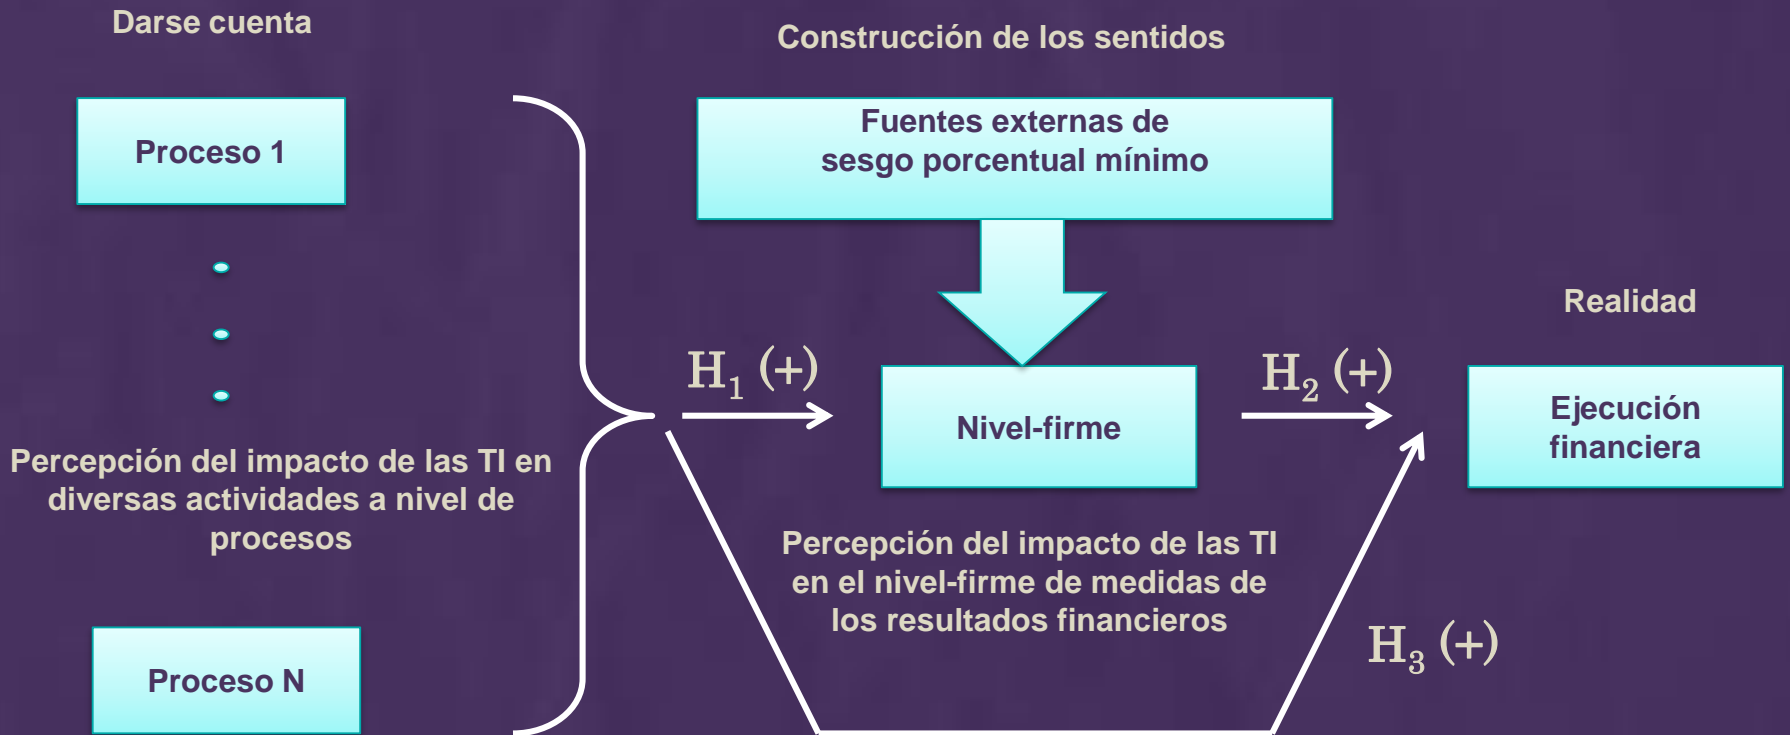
Darse cuenta

Construcción de los sentidos

Proceso 1

Fuentes externas de sesgo porcentual mínimo

Realidad

$H_1$ (+)

Nivel-firme

$H_2$ (+)

Ejecución financiera

Percepción del impacto de las TI en diversas actividades a nivel de procesos

Percepción del impacto de las TI en el nivel-firme de medidas de los resultados financieros

$H_3$ (+)

Proceso N